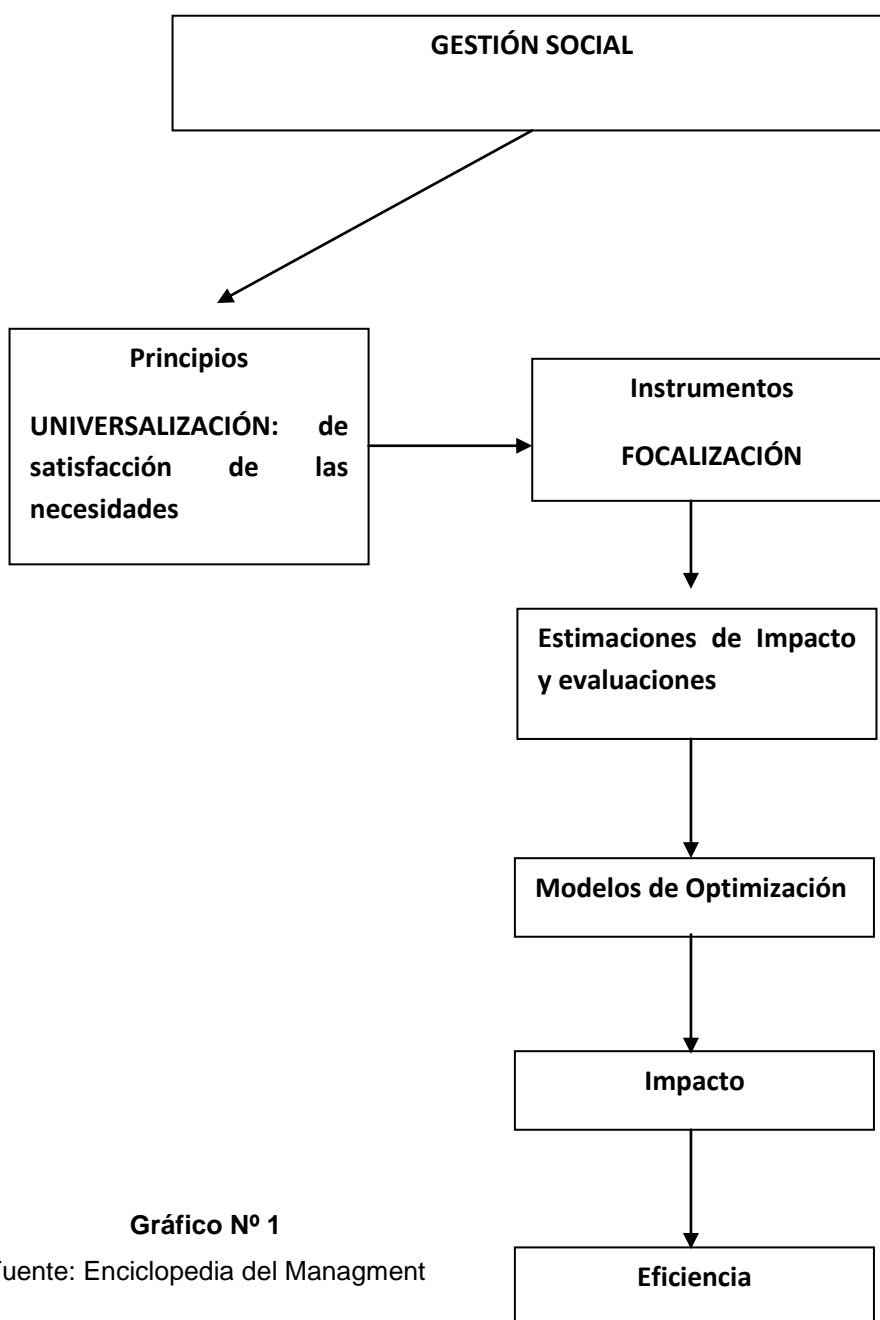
GESTIÓN SOCIAL

Principios

UNIVERSALIZACIÓN: de satisfacción de las necesidades

Instrumentos

FOCALIZACIÓN

Estimaciones de Impacto y evaluaciones

Modelos de Optimización

Impacto

Eficiencia

Gráfico Nº 1

Fuente: Enciclopedia del Managment